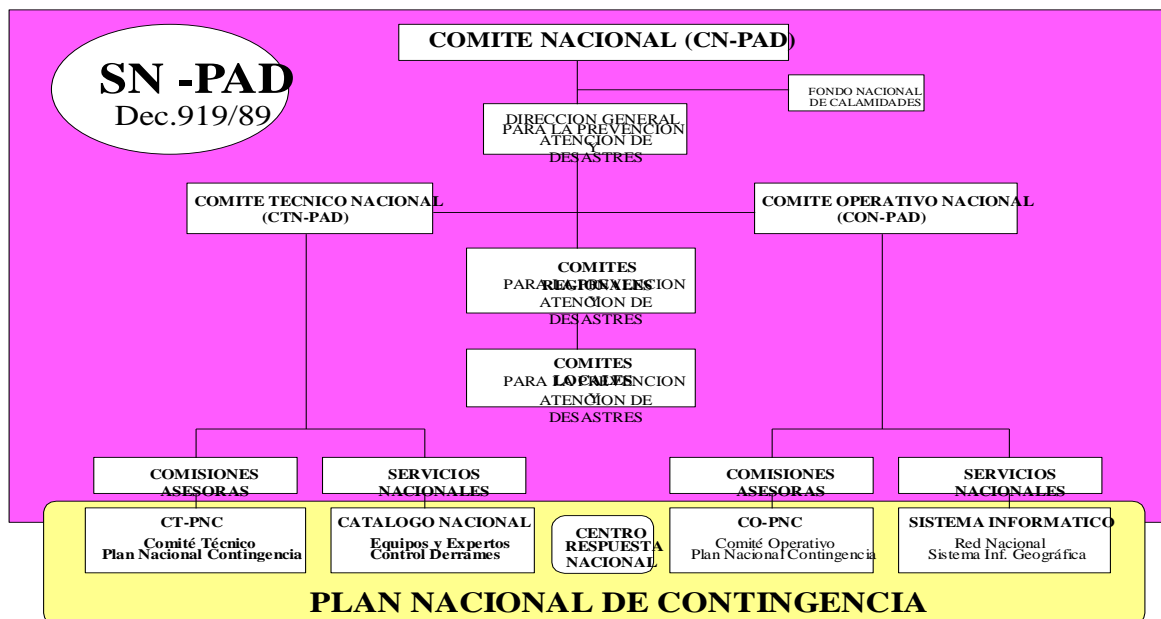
SN -PAD
Dec.919/89

COMITE NACIONAL (CN-PAD)

FONDO NACIONAL DE CALAMIDADES

DIRECCION GENERAL PARA LA PREVENCION Y ATENCION DE DESASTRES

COMITE TECNICO NACIONAL (CTN-PAD)

COMITE OPERATIVO NACIONAL (CON-PAD)

COMITES REGIONALES PARA LA PREVENCION Y ATENCION DE DESASTRES

COMITES LOCALES PARA LA PREVENCION Y ATENCION DE DESASTRES

COMISIONES ASESORAS

SERVICIOS NACIONALES

COMISIONES ASESORAS

SERVICIOS NACIONALES

CT-PNC
Comité Técnico
Plan Nacional Contingencia

CATALOGO NACIONAL
Equipos y Expertos
Control Derrames

CENTRO RESPUESTA NACIONAL

CO-PNC
Comité Operativo
Plan Nacional Contingencia

SISTEMA INFORMATICO
Red Nacional
Sistema Inf. Geográfica

PLAN NACIONAL DE CONTINGENCIA